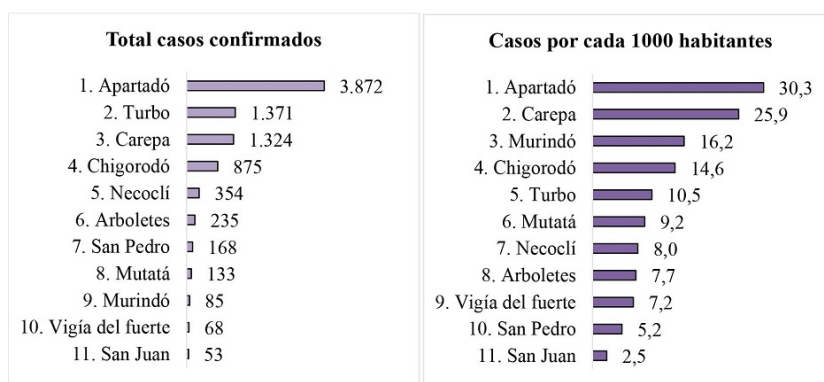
Total casos confirmados

1. Apartadó 3.872
2. Turbo 1.371
3. Carepa 1.324
4. Chigorodó 875
5. Necoclí 354
6. Arboletes 235
7. San Pedro 168
8. Mutatá 133
9. Murindó 85
10. Vigía del fuerte 68
11. San Juan 53

Casos por cada 1000 habitantes

1. Apartadó 30,3
2. Carepa 25,9
3. Murindó 16,2
4. Chigorodó 14,6
5. Turbo 10,5
6. Mutatá 9,2
7. Necoclí 8,0
8. Arboletes 7,7
9. Vigía del fuerte 7,2
10. San Pedro 5,2
11. San Juan 2,5